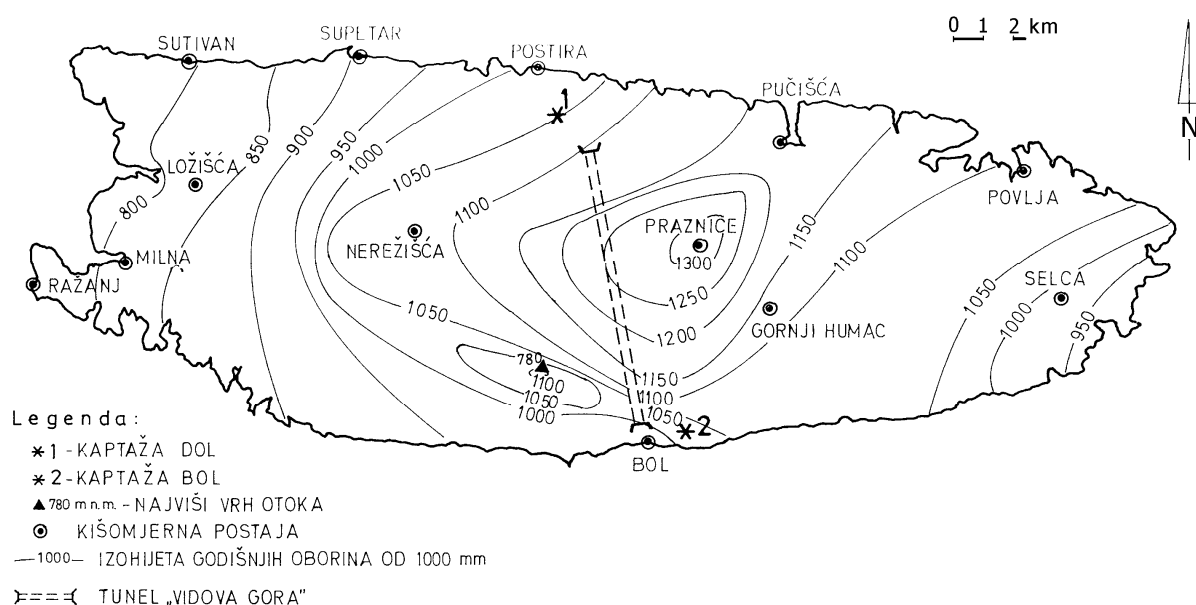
SUTIVAN
SUPETAR
POSTIRA
0 1 2 km
N
PUČIŠĆA
LOŽIŠĆA
850
900
950
1000
1050
1100
800
NEREŽIŠĆA
PRAZNICE
1300
1250
1200
1150
1100
POVLJA
MILNA
RAŽANJ
1050
GORNJI HUMAC
SELCA
1050
1000
950
780
1100
1050
1000
1150
1100
1050
BOL
1
2

Legenda:
$*$1 - KAPTAŽA DOL
$*$2 - KAPTAŽA BOL
▲780 m.n.m. - NAJVIŠI VRH OTOKA
⊙ KIŠOMJERNA POSTAJA
—1000— IZOHIJETA GODIŠNJIH OBORINA OD 1000 mm
TUNEL „VIDOVA GORA"